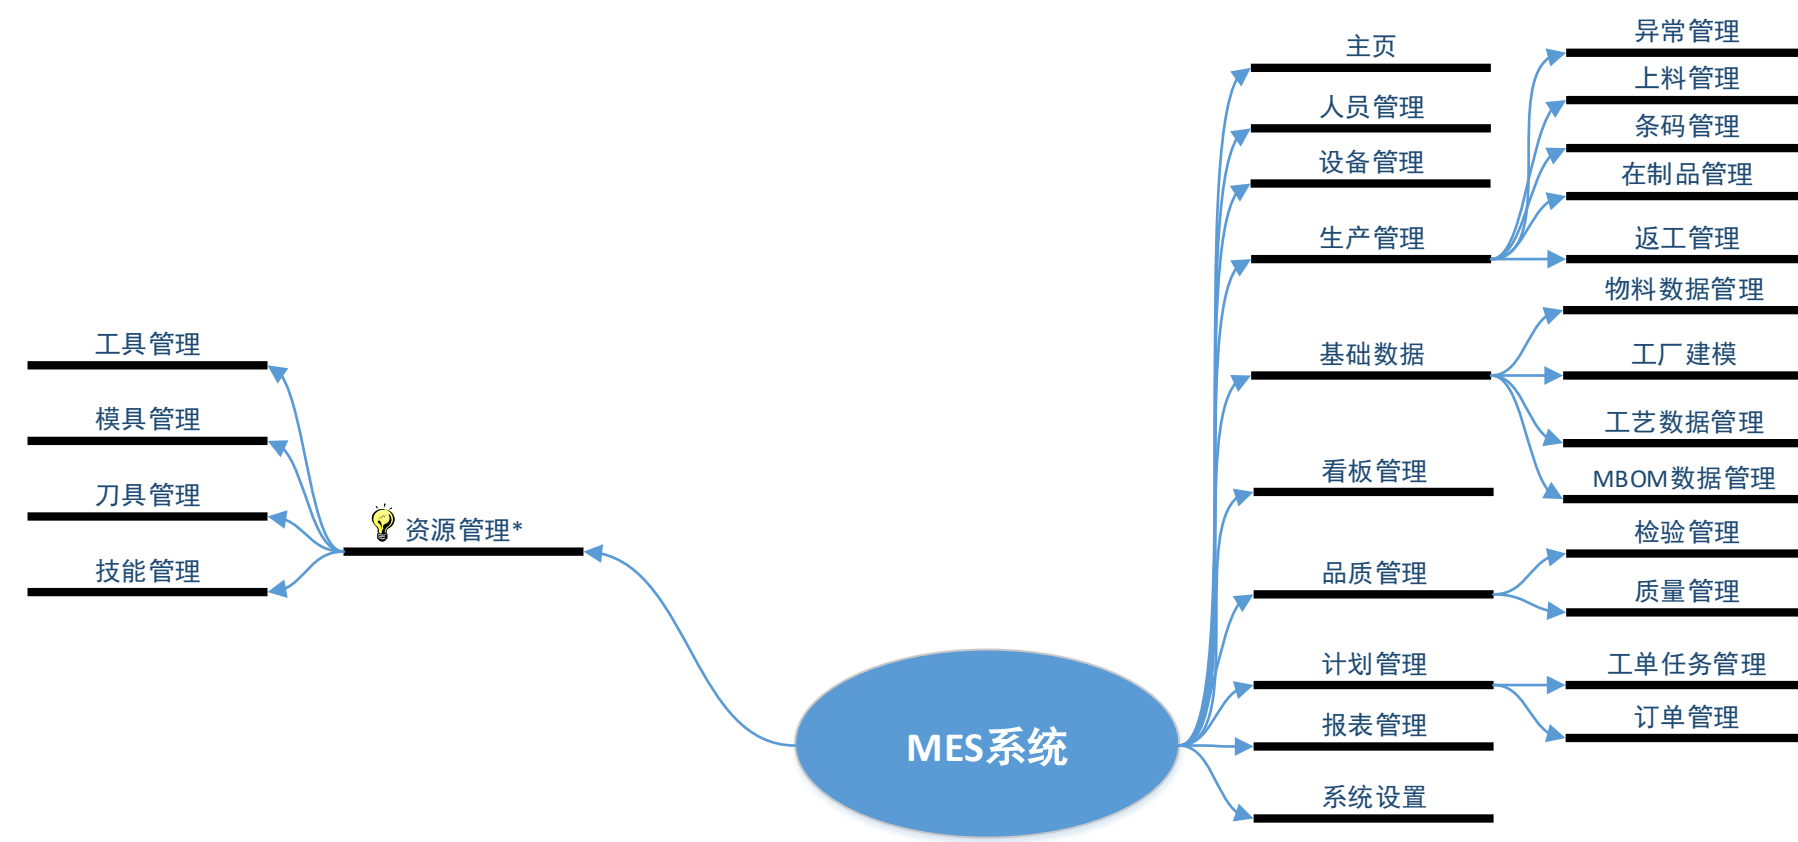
MES系统

资源管理*

工具管理

模具管理

刀具管理

技能管理

主页

人员管理

设备管理

生产管理

异常管理

上料管理

条码管理

在制品管理

返工管理

基础数据

物料数据管理

工厂建模

工艺数据管理

MBOM数据管理

看板管理

品质管理

检验管理

质量管理

计划管理

工单任务管理

订单管理

报表管理

系统设置